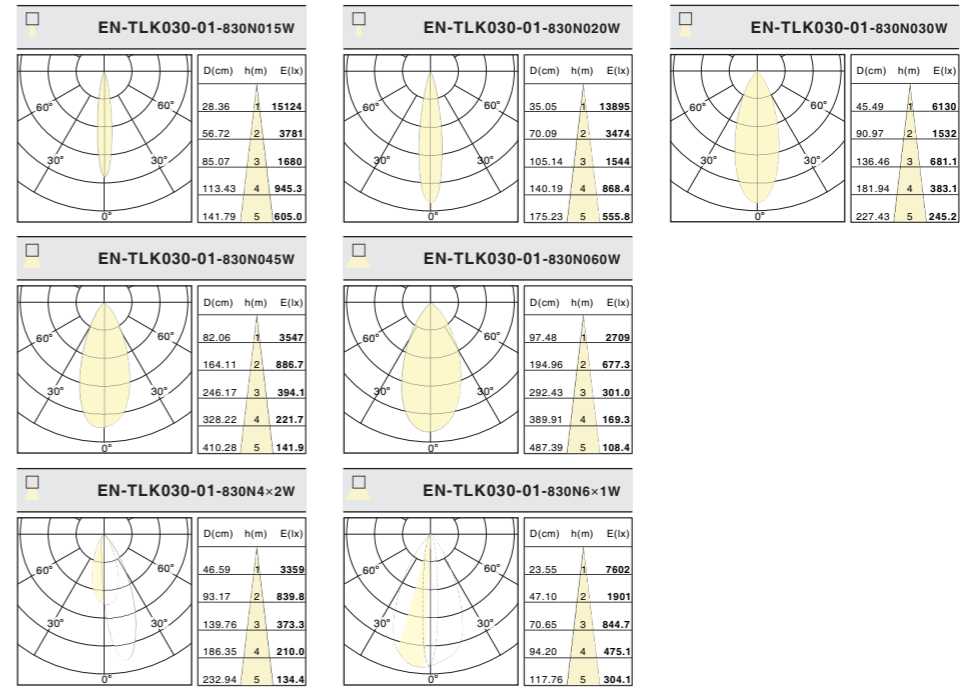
EN-TLK030-01-830N015W

60° 60° 30° 30° 0°

| D(cm) | h(m) | E(lx) |
|---|---|---|
| 28.36 | 1 | 15124 |
| 56.72 | 2 | 3781 |
| 85.07 | 3 | 1680 |
| 113.43 | 4 | 945.3 |
| 141.79 | 5 | 605.0 |

EN-TLK030-01-830N020W

60° 60° 30° 30° 0°

| D(cm) | h(m) | E(lx) |
|---|---|---|
| 35.05 | 1 | 13895 |
| 70.09 | 2 | 3474 |
| 105.14 | 3 | 1544 |
| 140.19 | 4 | 868.4 |
| 175.23 | 5 | 555.8 |

EN-TLK030-01-830N030W

60° 60° 30° 30° 0°

| D(cm) | h(m) | E(lx) |
|---|---|---|
| 45.49 | 1 | 6130 |
| 90.97 | 2 | 1532 |
| 136.46 | 3 | 681.1 |
| 181.94 | 4 | 383.1 |
| 227.43 | 5 | 245.2 |

EN-TLK030-01-830N045W

60° 60° 30° 30° 0°

| D(cm) | h(m) | E(lx) |
|---|---|---|
| 82.06 | 1 | 3547 |
| 164.11 | 2 | 886.7 |
| 246.17 | 3 | 394.1 |
| 328.22 | 4 | 221.7 |
| 410.28 | 5 | 141.9 |

EN-TLK030-01-830N060W

60° 60° 30° 30° 0°

| D(cm) | h(m) | E(lx) |
|---|---|---|
| 97.48 | 1 | 2709 |
| 194.96 | 2 | 677.3 |
| 292.43 | 3 | 301.0 |
| 389.91 | 4 | 169.3 |
| 487.39 | 5 | 108.4 |

EN-TLK030-01-830N4×2W

60° 60° 30° 30° 0°

| D(cm) | h(m) | E(lx) |
|---|---|---|
| 46.59 | 1 | 3359 |
| 93.17 | 2 | 839.8 |
| 139.76 | 3 | 373.3 |
| 186.35 | 4 | 210.0 |
| 232.94 | 5 | 134.4 |

EN-TLK030-01-830N6×1W

60° 60° 30° 30° 0°

| D(cm) | h(m) | E(lx) |
|---|---|---|
| 23.55 | 1 | 7602 |
| 47.10 | 2 | 1901 |
| 70.65 | 3 | 844.7 |
| 94.20 | 4 | 475.1 |
| 117.76 | 5 | 304.1 |